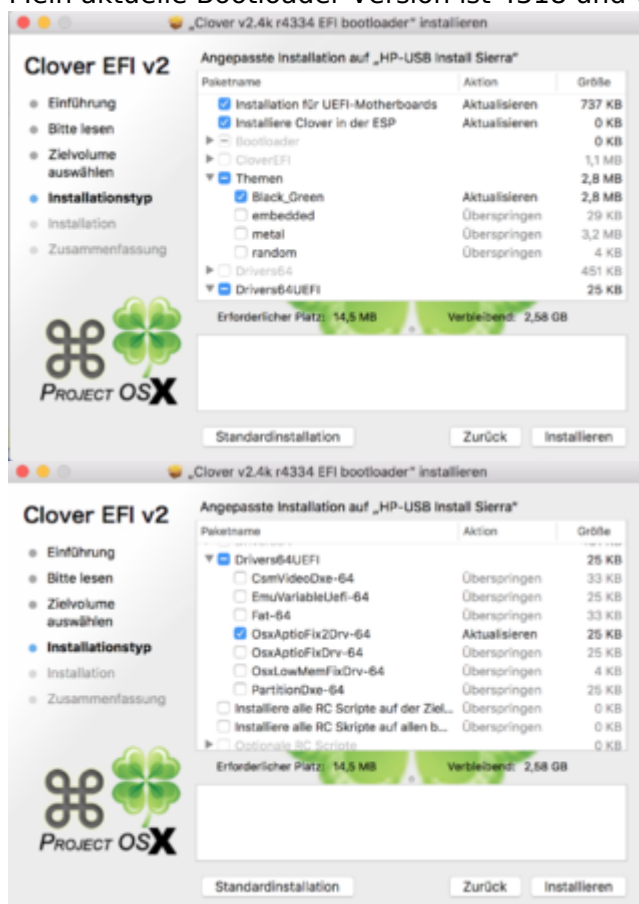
Mein aktuelle Bootloader Version ist 4318 und

„Clover v2.4k r4334 EFI bootloader" installieren

Clover EFI v2

- Einführung
- Bitte lesen
- Zielvolume auswählen
- Installationstyp
- Installation
- Zusammenfassung

Angepasste Installation auf „HP-USB Install Sierra"

| Paketname | Aktion | Größe |
|---|---|---|
| Installation für UEFI-Motherboards | Aktualisieren | 737 KB |
| Installiere Clover in der ESP | Aktualisieren | 0 KB |
| Bootloader | | 0 KB |
| CloverEFI | | 1,1 MB |
| Themen | | 2,8 MB |
| Black_Green | Aktualisieren | 2,8 MB |
| embedded | Überspringen | 29 KB |
| metal | Überspringen | 3,2 MB |
| random | Überspringen | 4 KB |
| Drivers64 | | 451 KB |
| Drivers64UEFI | | 25 KB |

Erforderlicher Platz: 14,5 MB Verbleibend: 2,58 GB

PROJECT OSX

Standardinstallation Zurück Installieren

„Clover v2.4k r4334 EFI bootloader" installieren

Clover EFI v2

- Einführung
- Bitte lesen
- Zielvolume auswählen
- Installationstyp
- Installation
- Zusammenfassung

Angepasste Installation auf „HP-USB Install Sierra"

| Paketname | Aktion | Größe |
|---|---|---|
| Drivers64UEFI | | 25 KB |
| CsmVideoDxe-64 | Überspringen | 33 KB |
| EmuVariableUefi-64 | Überspringen | 25 KB |
| Fat-64 | Überspringen | 33 KB |
| OsxAptioFix2Drv-64 | Aktualisieren | 25 KB |
| OsxAptioFixDrv-64 | Überspringen | 25 KB |
| OsxLowMemFixDrv-64 | Überspringen | 4 KB |
| PartitionDxe-64 | Überspringen | 25 KB |
| Installiere alle RC Scripte auf der Ziel... | Überspringen | 0 KB |
| Installiere alle RC Skripte auf allen b... | Überspringen | 0 KB |
| Optionale RC Scripte | | 0 KB |

Erforderlicher Platz: 14,5 MB Verbleibend: 2,58 GB

PROJECT OSX

Standardinstallation Zurück Installieren